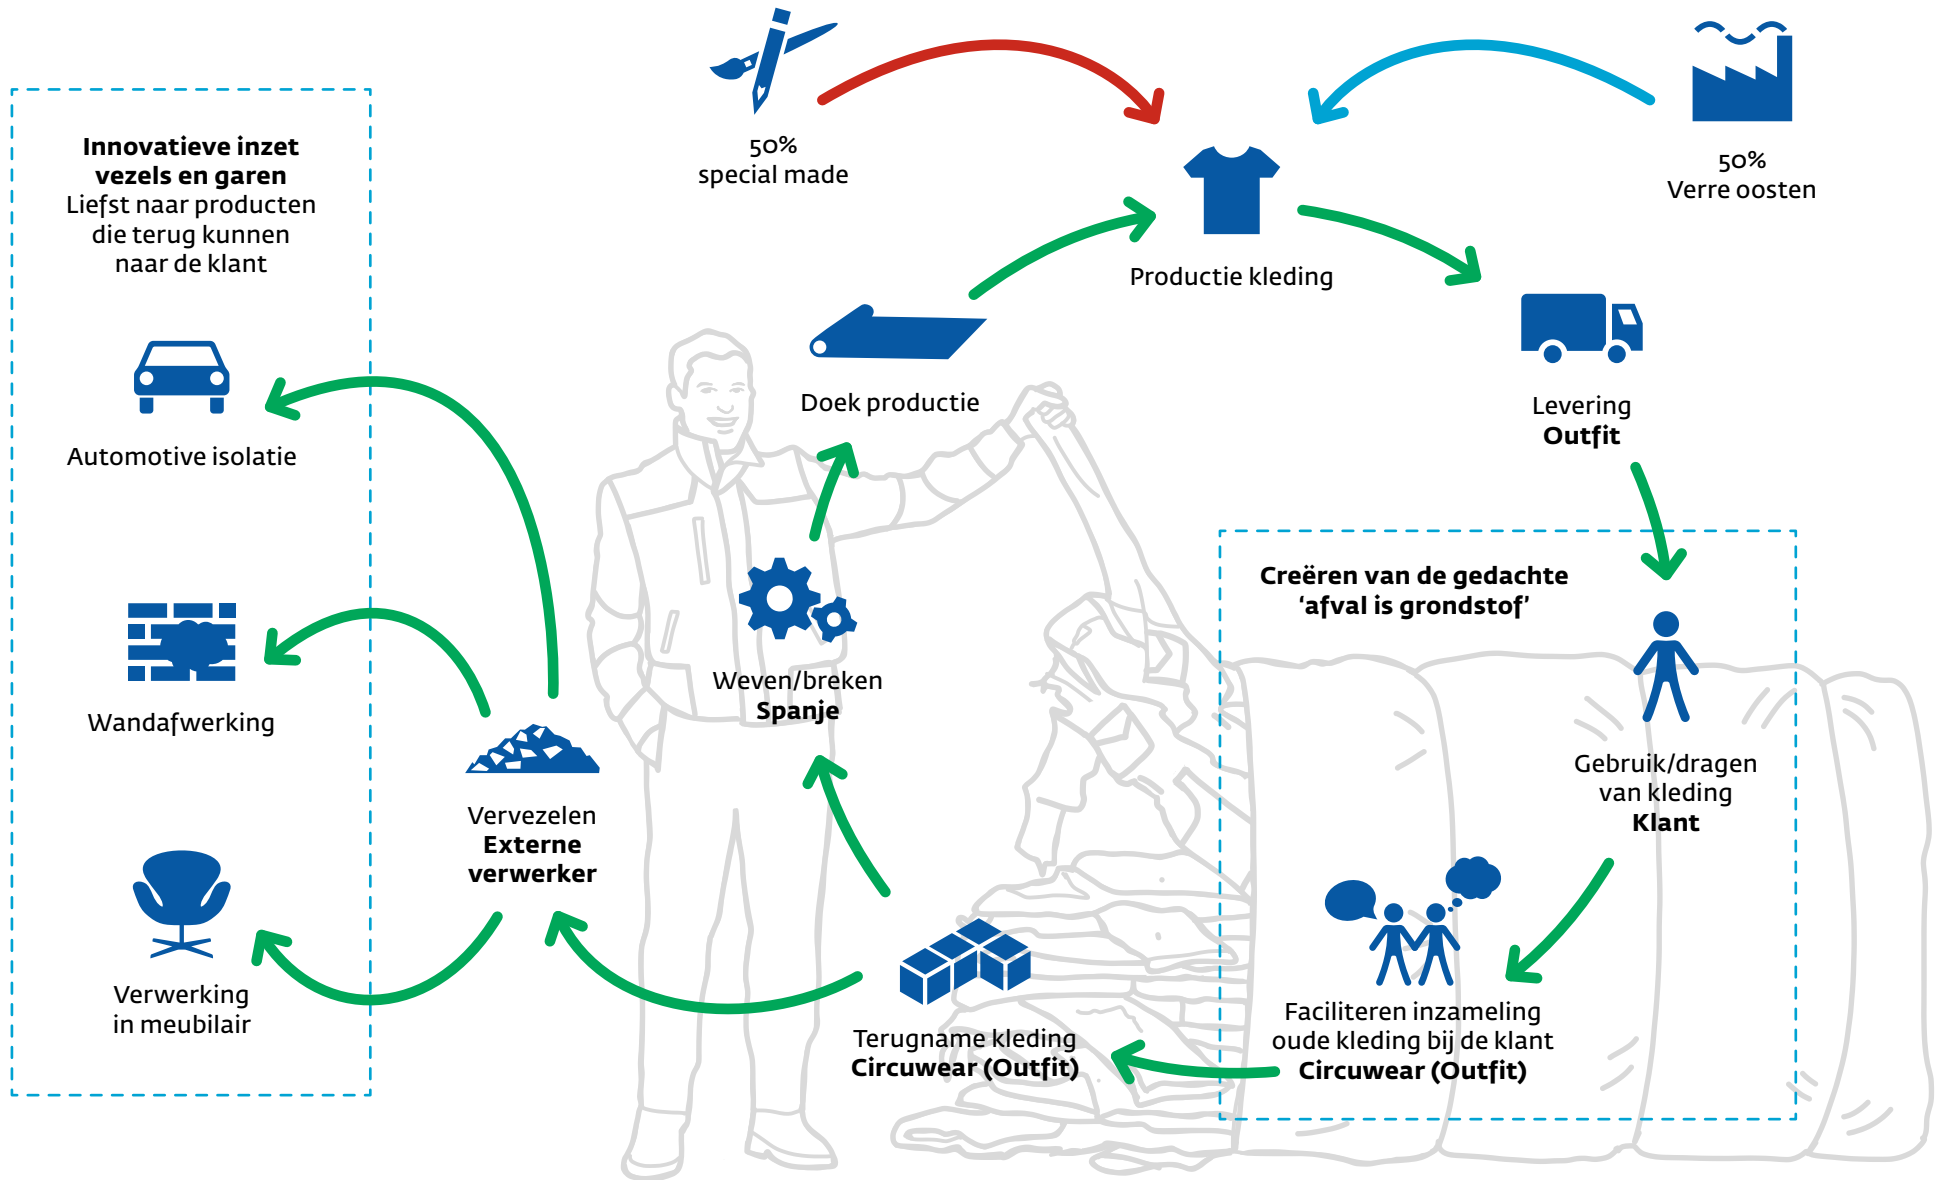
50%
special made

50%
Verre oosten

Productie kleding

Innovatieve inzet vezels en garen
Liefst naar producten die terug kunnen naar de klant

Automotive isolatie

Wandafwerking

Verwerking in meubilair

Doek productie

Levering
Outfit

Weven/breken
Spanje

Vervezelen
Externe verwerker

Creëren van de gedachte 'afval is grondstof'

Gebruik/dragen van kleding
Klant

Faciliteren inzameling oude kleding bij de klant
Circuwear (Outfit)

Terugname kleding
Circuwear (Outfit)